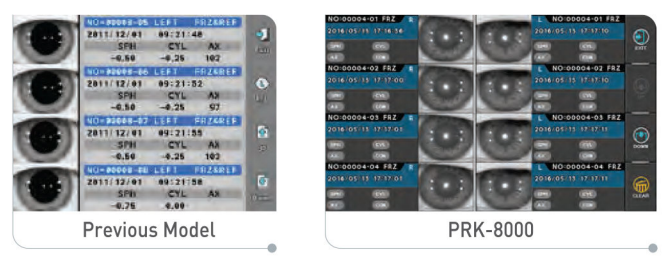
NO=00000-05 LEFT FRZ&REF
2011/12/01 09:21:48
SPH CYL AX
-0.50 -0.25 102

NO=00000-06 LEFT FRZ&REF
2011/12/01 09:21:52
SPH CYL AX
-0.50 -0.25 97

NO=00000-07 LEFT FRZ&REF
2011/12/01 09:21:55
SPH CYL AX
-0.50 -0.25 103

NO=00000-08 LEFT FRZ&REF
2011/12/01 09:21:58
SPH CYL AX
-0.75 0.00

Previous Model

NO:00004-01 FRZ R
2016/05/15 17:16:56
SPH CYL
AX CON

L NO:00004-01 FRZ
2016/05/15 17:17:10
SPH CYL
AX CON

NO:00004-02 FRZ R
2016/05/15 17:17:00
SPH CYL
AX CON

L NO:00004-02 FRZ
2016/05/15 17:17:10
SPH CYL
AX CON

NO:00004-03 FRZ R
2016/05/15 17:17:01
SPH CYL
AX CON

L NO:00004-03 FRZ
2016/05/15 17:17:11
SPH CYL
AX CON

NO:00004-04 FRZ R
2016/05/15 17:17:01
SPH CYL
AX CON

L NO:00004-04 FRZ
2016/05/15 17:17:11
SPH CYL
AX CON

EXIT
DOWN
CLEAR

PRK-8000